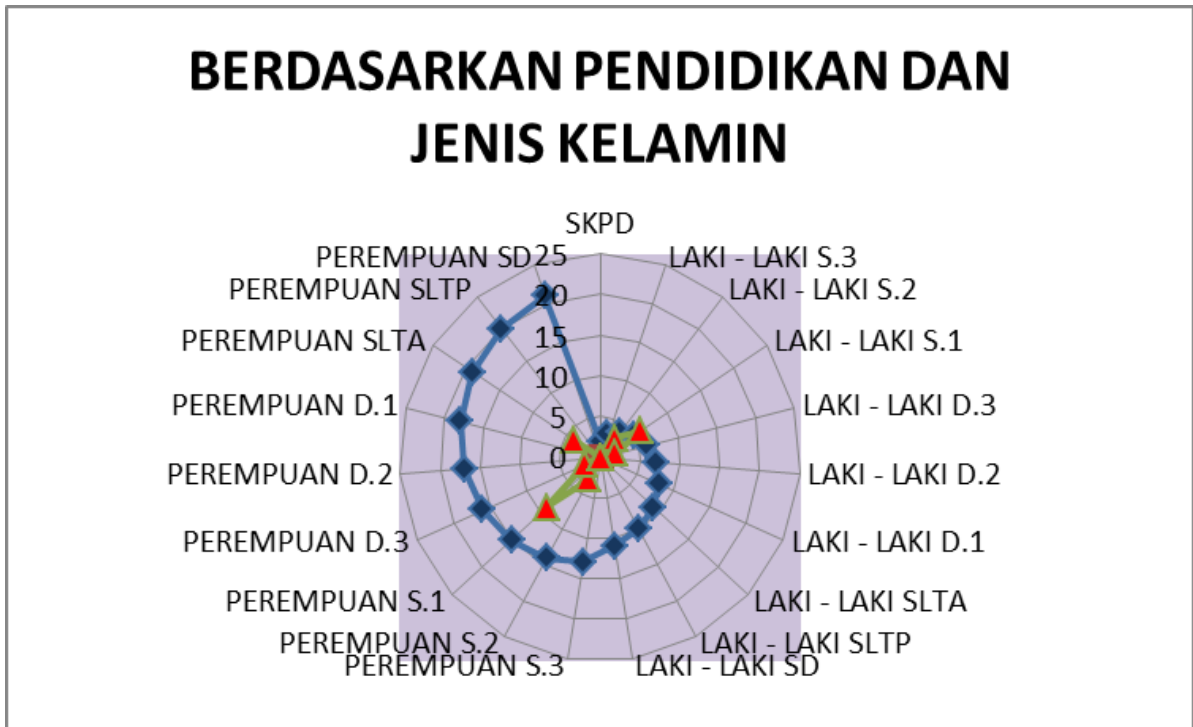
BERDASARKAN PENDIDIKAN DAN JENIS KELAMIN

SKPD
LAKI - LAKI S.3
LAKI - LAKI S.2
LAKI - LAKI S.1
LAKI - LAKI D.3
LAKI - LAKI D.2
LAKI - LAKI D.1
LAKI - LAKI SLTA
LAKI - LAKI SLTP
LAKI - LAKI SD
PEREMPUAN S.3
PEREMPUAN S.2
PEREMPUAN S.1
PEREMPUAN D.3
PEREMPUAN D.2
PEREMPUAN D.1
PEREMPUAN SLTA
PEREMPUAN SLTP
PEREMPUAN SD

25
20
15
10
5
0